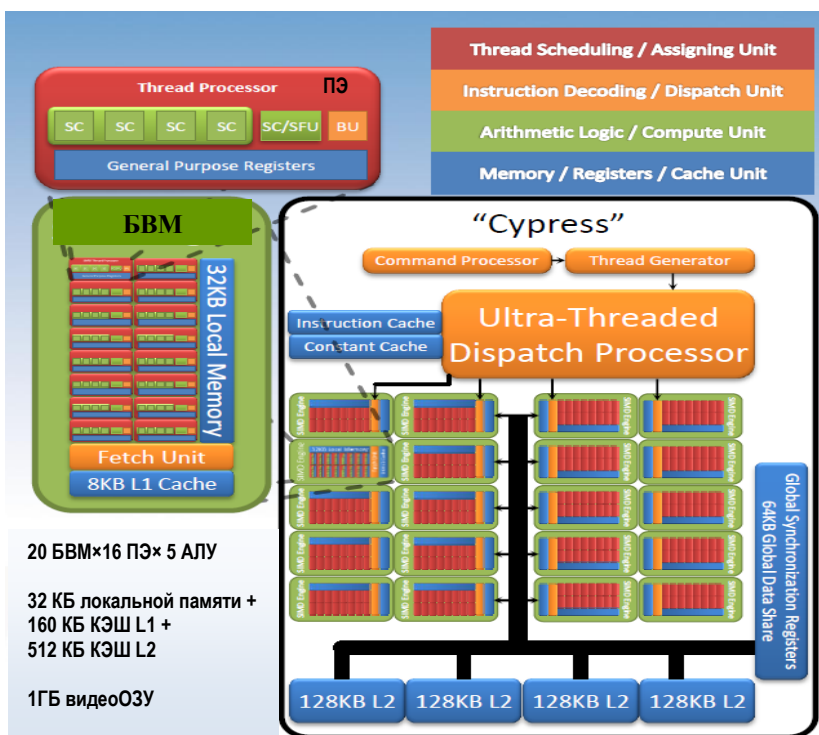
Thread Scheduling / Assigning Unit
Instruction Decoding / Dispatch Unit
Arithmetic Logic / Compute Unit
Memory / Registers / Cache Unit

Thread Processor
ПЭ
SC SC SC SC SC/SFU BU
General Purpose Registers

БВМ
32KB Local Memory
Fetch Unit
8KB L1 Cache

"Cypress"
Command Processor
Thread Generator
Instruction Cache
Constant Cache
Ultra-Threaded Dispatch Processor

SIMD Engine

Global Synchronization Registers
64KB Global Data Share

128KB L2
128KB L2
128KB L2
128KB L2

20 БВМ×16 ПЭ× 5 АЛУ

32 КБ локальной памяти +
160 КБ КЭШ L1 +
512 КБ КЭШ L2

1ГБ видеоОЗУ